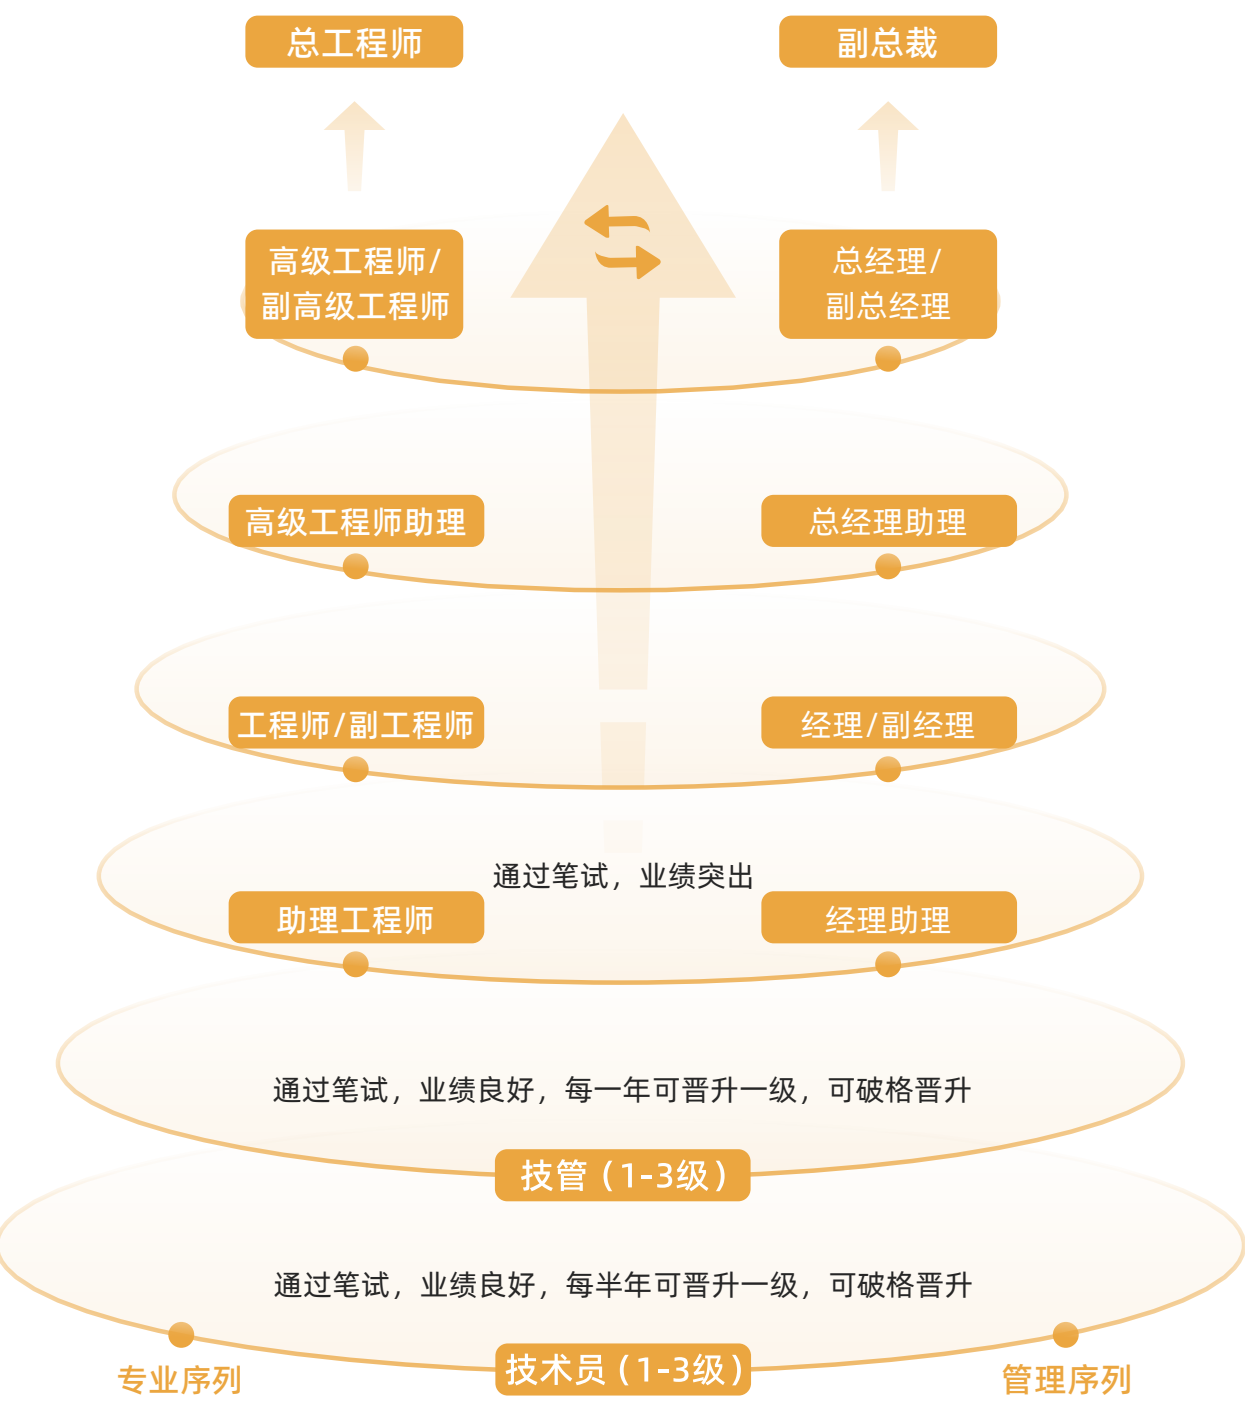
总工程师

副总裁

高级工程师/副高级工程师

总经理/副总经理

高级工程师助理

总经理助理

工程师/副工程师

经理/副经理

通过笔试，业绩突出

助理工程师

经理助理

通过笔试，业绩良好，每一年可晋升一级，可破格晋升

技管（1-3级）

通过笔试，业绩良好，每半年可晋升一级，可破格晋升

专业序列

技术员（1-3级）

管理序列